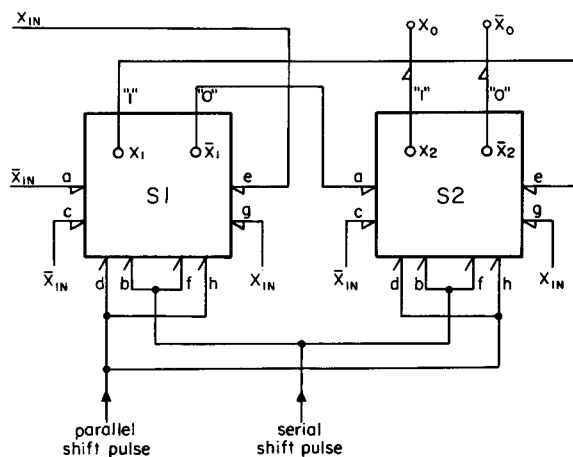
$X_{IN}$
$X_0$
$\bar{X}_0$
"1"
"0"
"1"
"0"
$X_1$
$\bar{X}_1$
$X_2$
$\bar{X}_2$
$\bar{X}_{IN}$
a
e
a
e
S1
S2
c
g
c
g
$\bar{X}_{IN}$
$X_{IN}$
$\bar{X}_{IN}$
$X_{IN}$
d
b
f
h
d
b
f
h
parallel shift pulse
serial shift pulse